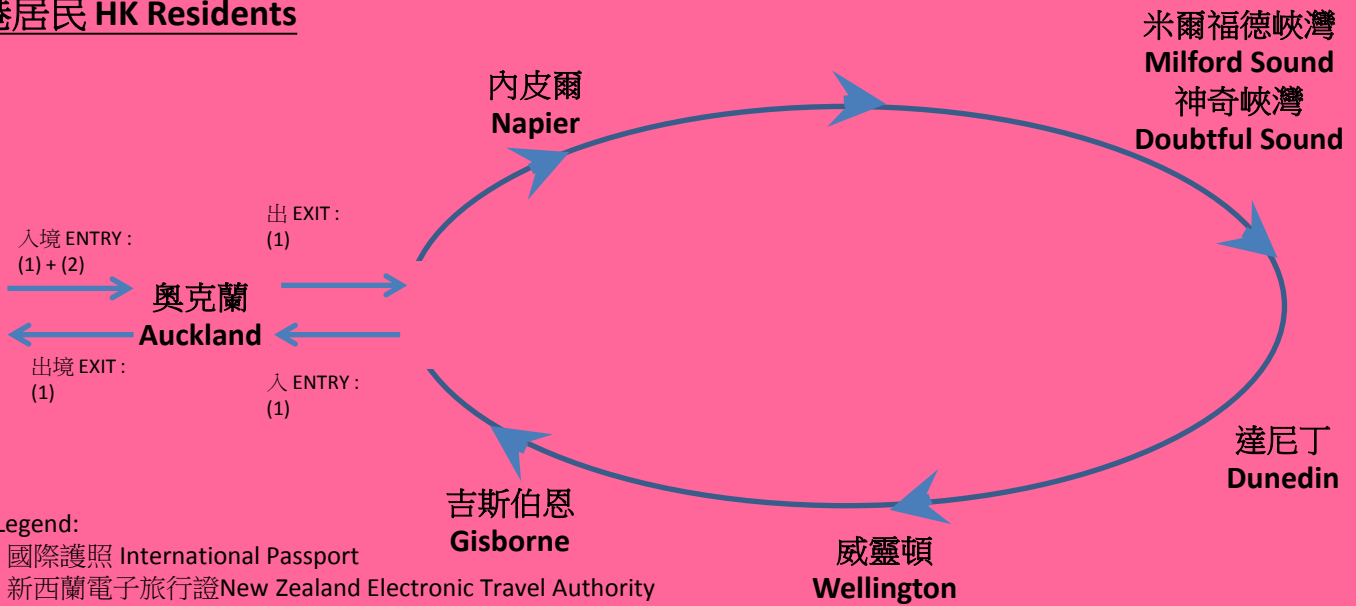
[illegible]居民 HK Residents

內皮爾
Napier

米爾福德峽灣
Milford Sound
神奇峽灣
Doubtful Sound

入境 ENTRY :
(1) + (2)

出 EXIT :
(1)

奧克蘭
Auckland

出境 EXIT :
(1)

入 ENTRY :
(1)

達尼丁
Dunedin

吉斯伯恩
Gisborne

威靈頓
Wellington

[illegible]egend:
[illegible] 國際護照 International Passport
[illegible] 新西蘭電子旅行證New Zealand Electronic Travel Authority